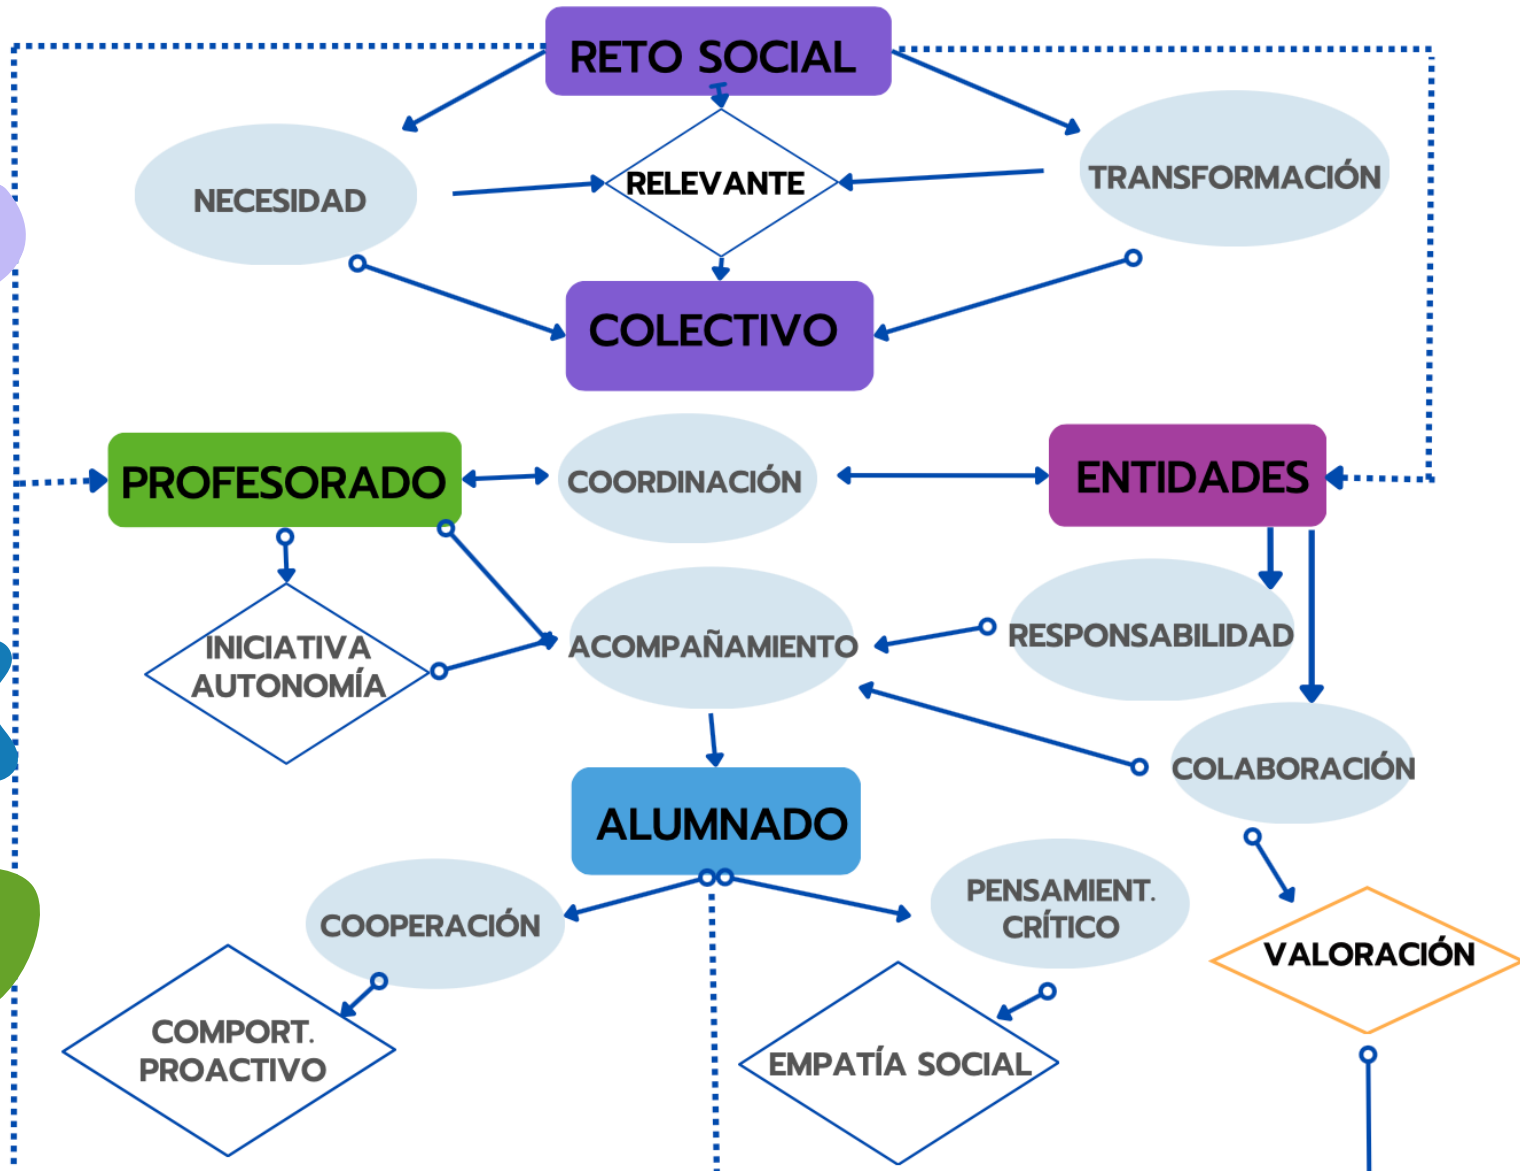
RETO SOCIAL

NECESIDAD

RELEVANTE

TRANSFORMACIÓN

COLECTIVO

PROFESORADO

COORDINACIÓN

ENTIDADES

INICIATIVA AUTONOMÍA

ACOMPAÑAMIENTO

RESPONSABILIDAD

COLABORACIÓN

ALUMNADO

COOPERACIÓN

PENSAMIENT. CRÍTICO

VALORACIÓN

COMPORT. PROACTIVO

EMPATÍA SOCIAL